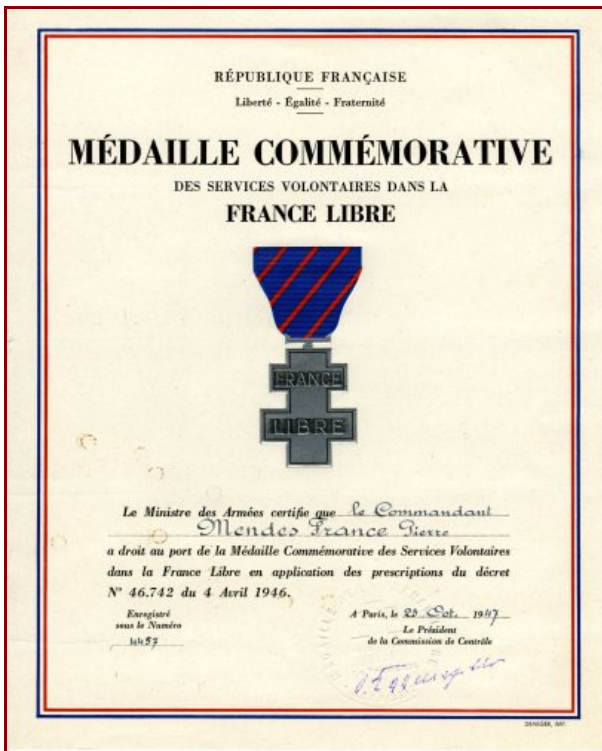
RÉPUBLIQUE FRANÇAISE

Liberté - Égalité - Fraternité

MÉDAILLE COMMÉMORATIVE

DES SERVICES VOLONTAIRES DANS LA

FRANCE LIBRE

FRANCE

LIBRE

Le Ministre des Armées certifie que le Commandant Mendes France Pierre

a droit au port de la Médaille Commémorative des Services Volontaires dans la France Libre en application des prescriptions du décret N° 46.742 du 4 Avril 1946.

Enregistré sous le Numéro 14457

A Paris, le 25 Oct. 1947

Le Président de la Commission de Contrôle

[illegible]

DANGER, IMP.